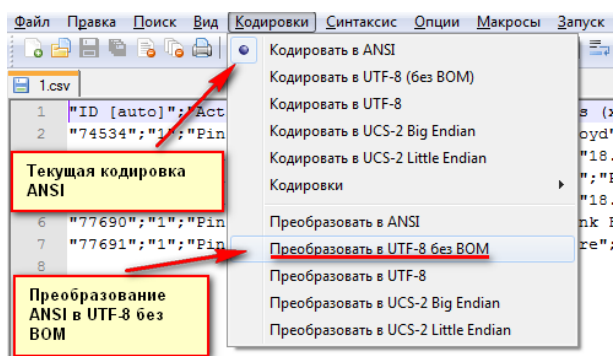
Файл Правка Поиск Вид Кодировки Синтаксис Опции Макросы Запуск

1.csv

1 "ID [auto]";"Act s (x
2 "74534";"1";"Pin oyd"
3 "18.
4 ";"P
5 "18.
6 "77690";"1";"Pin nk E
7 "77691";"1";"Pin re";
8

Текущая кодировка ANSI

Преобразование ANSI в UTF-8 без BOM

Кодировать в ANSI
Кодировать в UTF-8 (без BOM)
Кодировать в UTF-8
Кодировать в UCS-2 Big Endian
Кодировать в UCS-2 Little Endian
Кодировки
Преобразовать в ANSI
Преобразовать в UTF-8 без BOM
Преобразовать в UTF-8
Преобразовать в UCS-2 Big Endian
Преобразовать в UCS-2 Little Endian